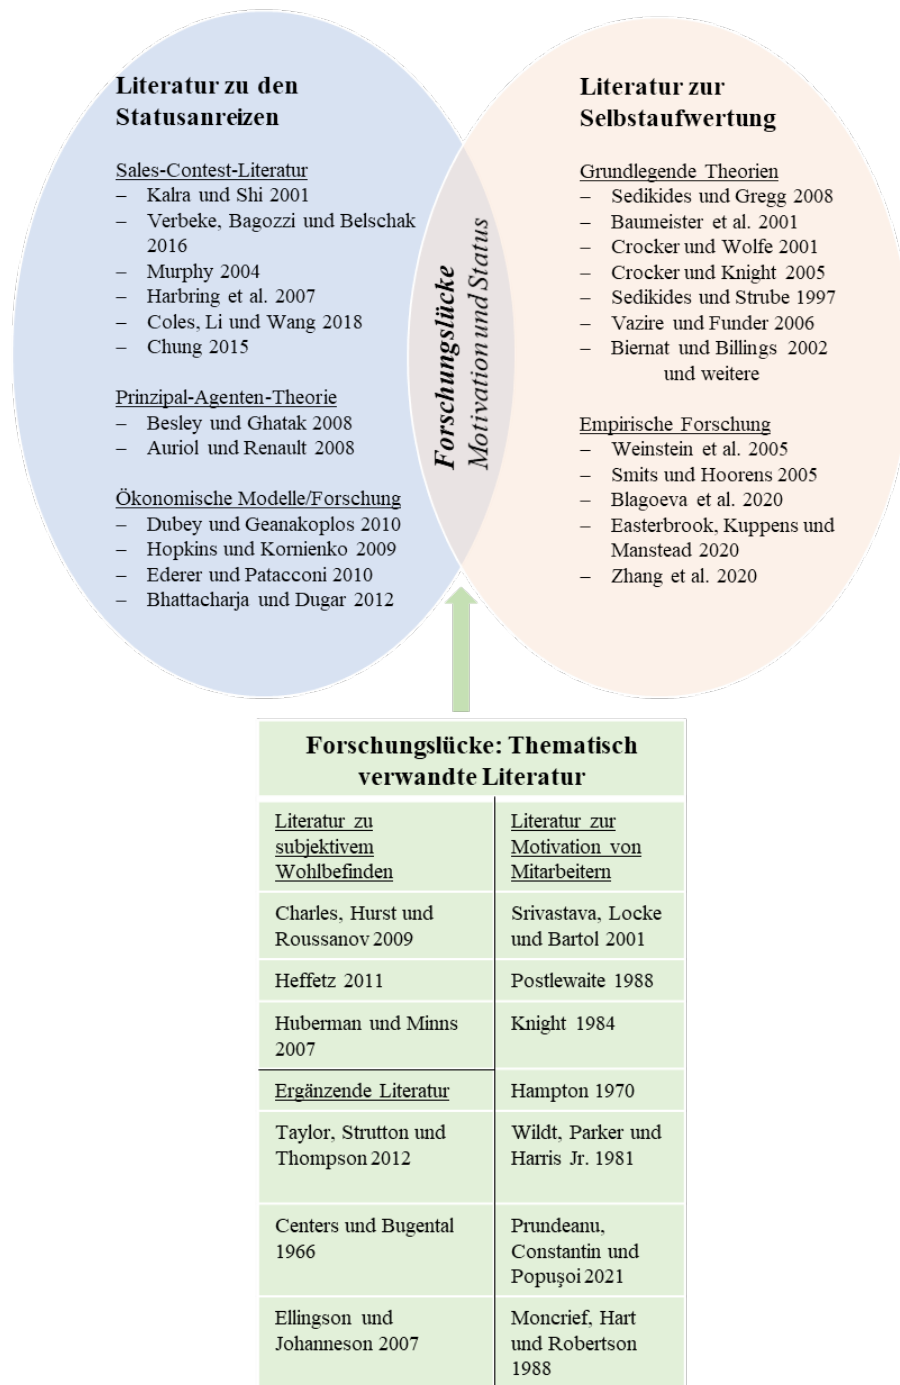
Literatur zu den Statusanreizen

Sales-Contest-Literatur
– Kalra und Shi 2001
– Verbeke, Bagozzi und Belschak 2016
– Murphy 2004
– Harbring et al. 2007
– Coles, Li und Wang 2018
– Chung 2015

Prinzipal-Agenten-Theorie
– Besley und Ghatak 2008
– Auriol und Renault 2008

Ökonomische Modelle/Forschung
– Dubey und Geanakoplos 2010
– Hopkins und Kornienko 2009
– Ederer und Patacconi 2010
– Bhattacharja und Dugar 2012

Forschungslücke
Motivation und Status

Literatur zur Selbstaufwertung

Grundlegende Theorien
– Sedikides und Gregg 2008
– Baumeister et al. 2001
– Crocker und Wolfe 2001
– Crocker und Knight 2005
– Sedikides und Strube 1997
– Vazire und Funder 2006
– Biernat und Billings 2002
und weitere

Empirische Forschung
– Weinstein et al. 2005
– Smits und Hoorens 2005
– Blagoeva et al. 2020
– Easterbrook, Kuppens und Manstead 2020
– Zhang et al. 2020

Forschungslücke: Thematisch verwandte Literatur

| Literatur zu subjektivem Wohlbefinden | Literatur zur Motivation von Mitarbeitern |
|---|---|
| Charles, Hurst und Roussanov 2009 | Srivastava, Locke und Bartol 2001 |
| Heffetz 2011 | Postlewaite 1988 |
| Huberman und Minns 2007 | Knight 1984 |
| Ergänzende Literatur | Hampton 1970 |
| Taylor, Strutton und Thompson 2012 | Wildt, Parker und Harris Jr. 1981 |
| Centers und Bugental 1966 | Prundeanu, Constantin und Popuşoi 2021 |
| Ellingson und Johanneson 2007 | Moncrief, Hart und Robertson 1988 |